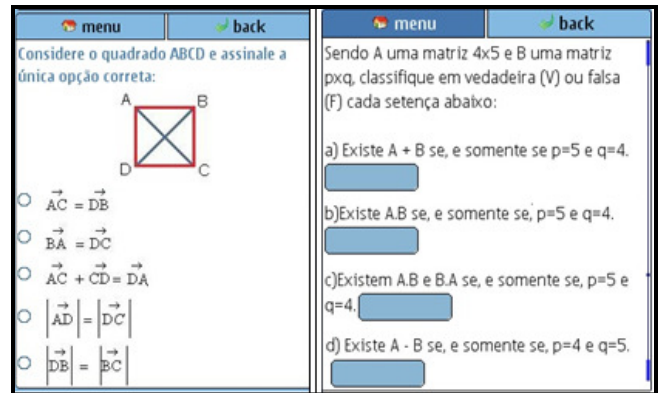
menu
back

Considere o quadrado ABCD e assinale a única opção correta:

A B D C

$\vec{AC} = \vec{DB}$

$\vec{BA} = \vec{DC}$

$\vec{AC} + \vec{CD} = \vec{DA}$

$|\vec{AD}| = |\vec{DC}|$

$|\vec{DB}| = |\vec{BC}|$

menu
back

Sendo A uma matriz 4x5 e B uma matriz pxq, classifique em vedadeira (V) ou falsa (F) cada setença abaixo:

a) Existe A + B se, e somente se p=5 e q=4.

b)Existe A.B se, e somente se, p=5 e q=4.

c)Existem A.B e B.A se, e somente se, p=5 e q=4.

d) Existe A - B se, e somente se, p=4 e q=5.